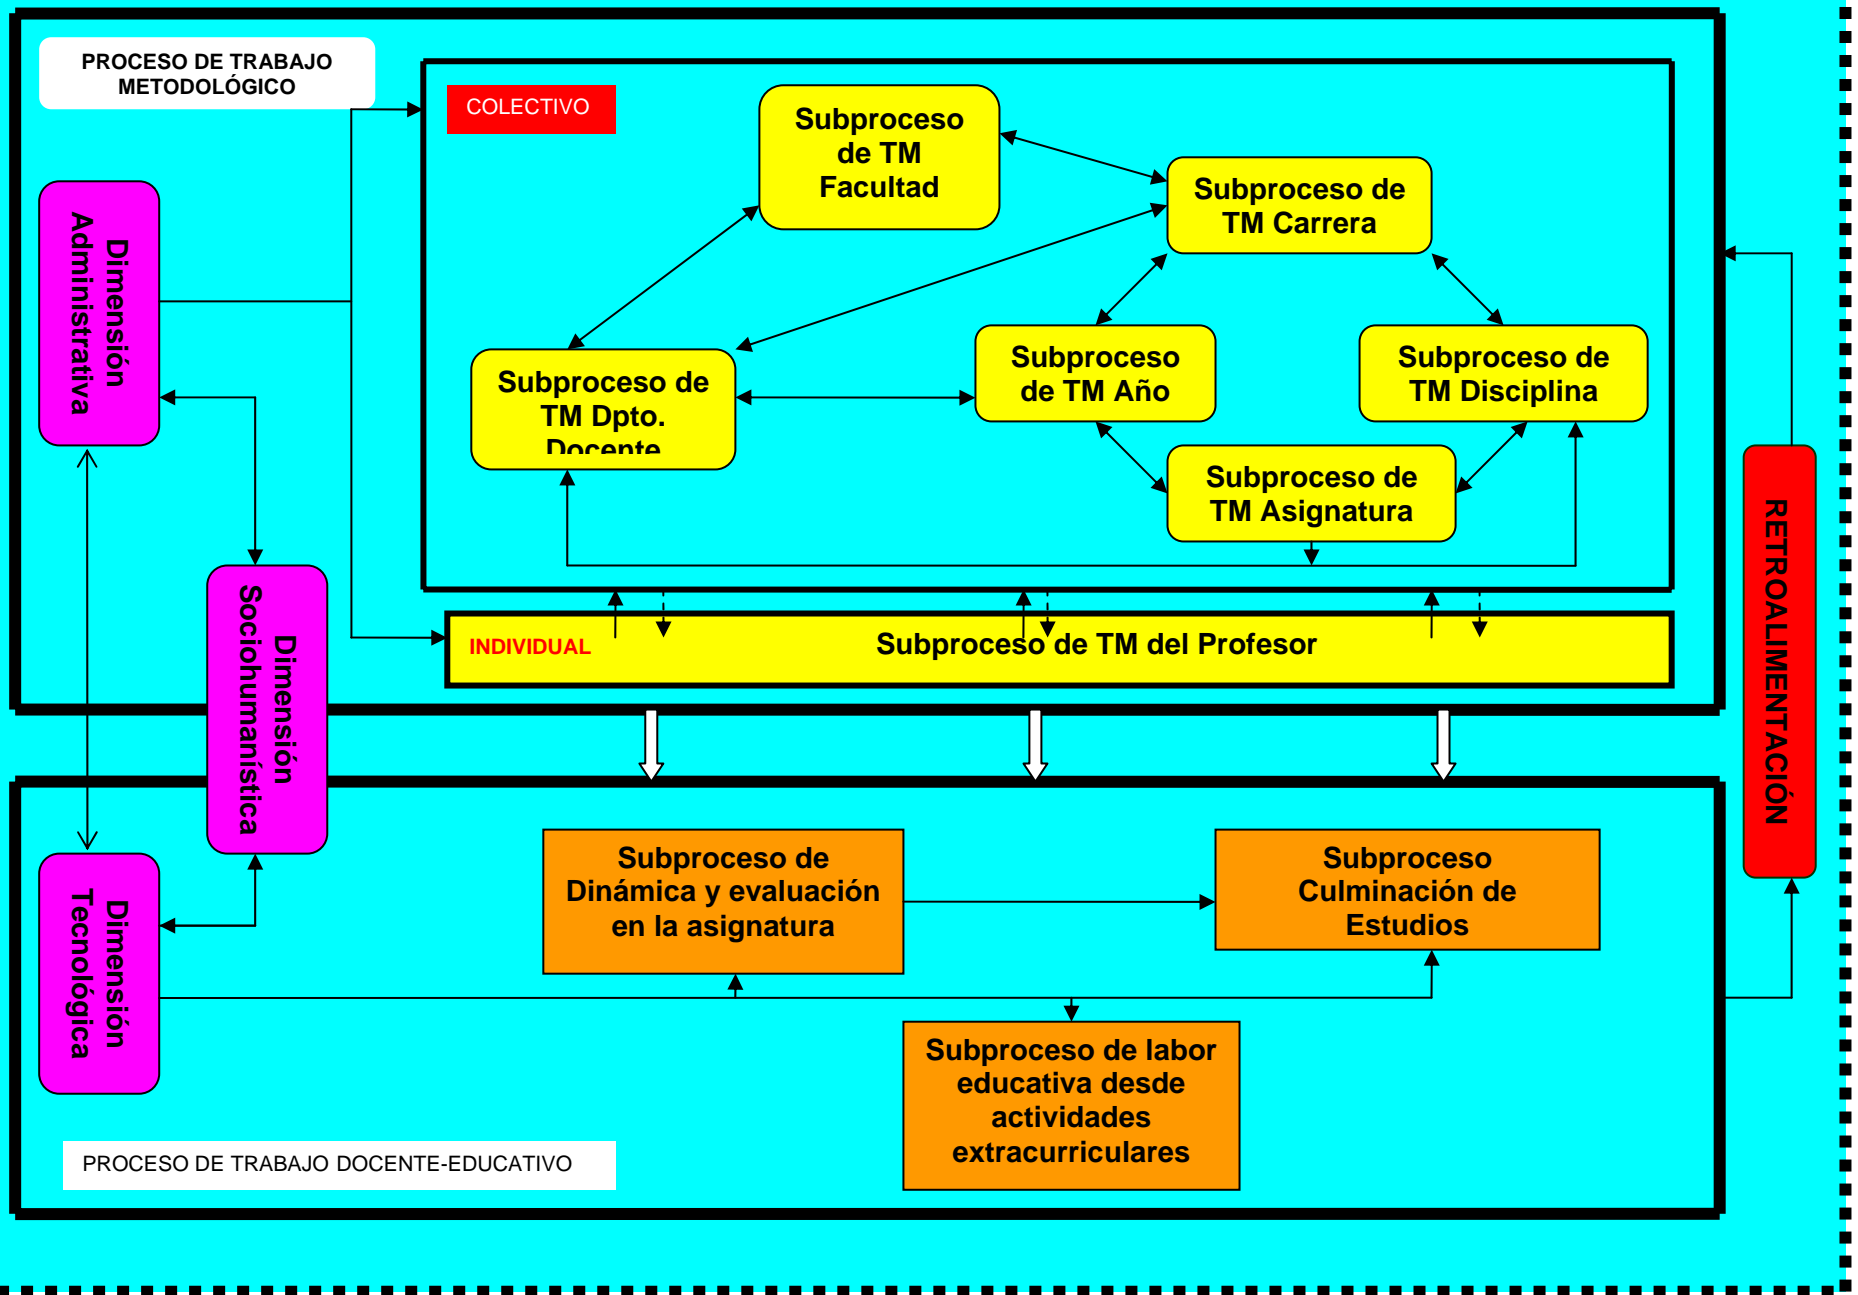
PROCESO DE TRABAJO METODOLÓGICO

COLECTIVO

Subproceso de TM Facultad

Subproceso de TM Carrera

Dimensión Administrativa

Subproceso de TM Dpto. Docente

Subproceso de TM Año

Subproceso de TM Disciplina

Subproceso de TM Asignatura

Dimensión Sociohumanística

INDIVIDUAL

Subproceso de TM del Profesor

RETROALIMENTACIÓN

Dimensión Tecnológica

Subproceso de Dinámica y evaluación en la asignatura

Subproceso Culminación de Estudios

Subproceso de labor educativa desde actividades extracurriculares

PROCESO DE TRABAJO DOCENTE-EDUCATIVO